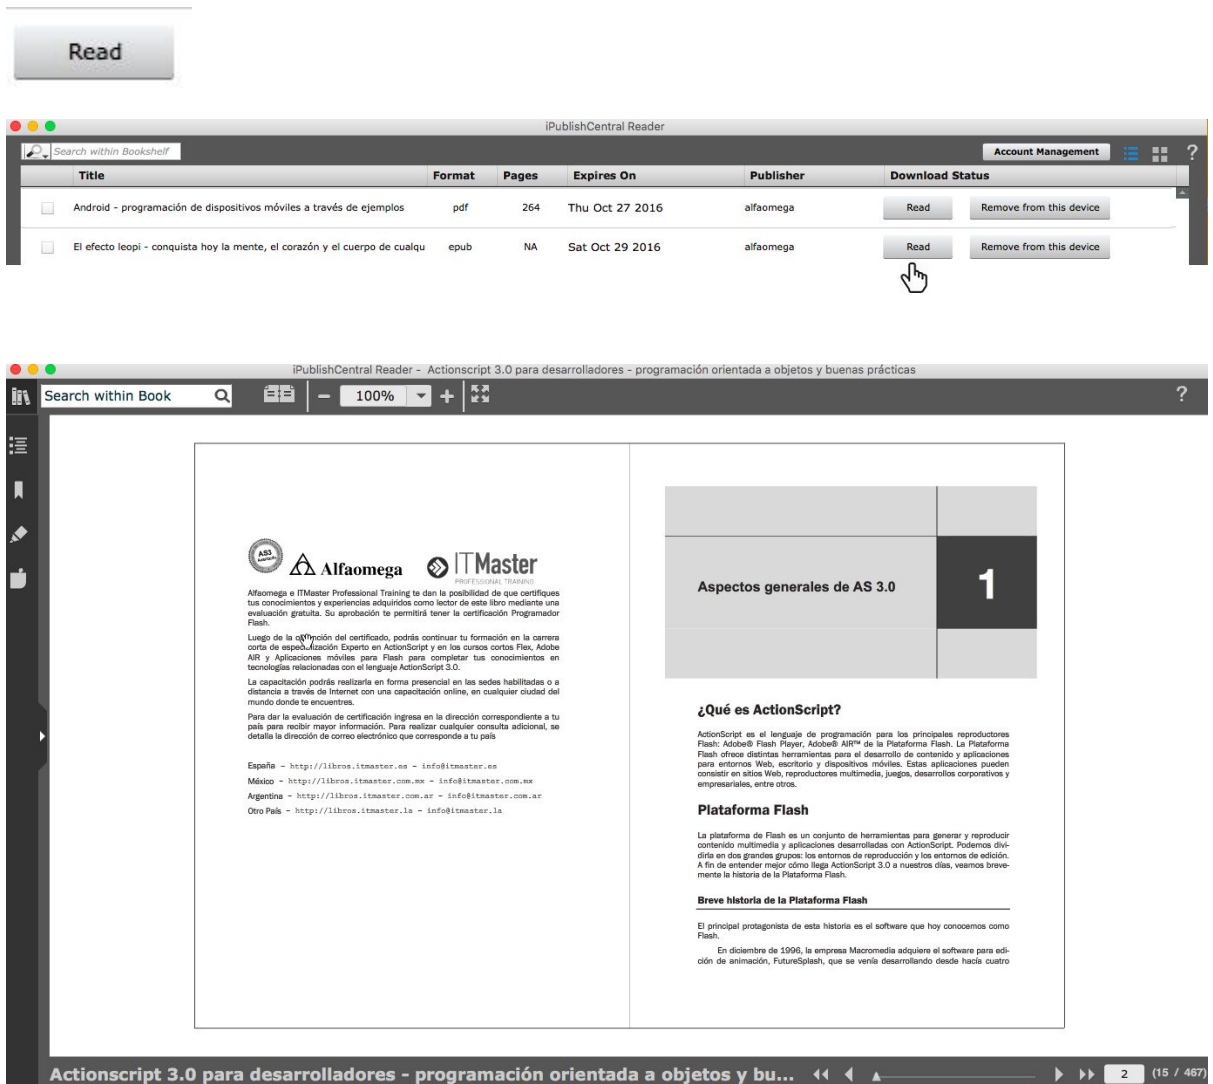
Read

iPublishCentral Reader

Search within Bookshelf

Account Management

?

| Title | Format | Pages | Expires On | Publisher | Download Status |
|---|---|---|---|---|---|
| Android - programación de dispositivos móviles a través de ejemplos | pdf | 264 | Thu Oct 27 2016 | alfaomega | Read / Remove from this device |
| El efecto leopi - conquista hoy la mente, el corazón y el cuerpo de cualqu | epub | NA | Sat Oct 29 2016 | alfaomega | Read / Remove from this device |

iPublishCentral Reader - Actionscript 3.0 para desarrolladores - programación orientada a objetos y buenas prácticas

Search within Book

100%

?

AS3 Alfaomega ITMaster PROFESSIONAL TRAINING

Alfaomega e ITMaster Professional Training te dan la posibilidad de que certifiques tus conocimientos y experiencias adquiridos como lector de este libro mediante una evaluación gratuita. Su aprobación te permitirá tener la certificación Programador Flash.

Luego de la obtención del certificado, podrás continuar tu formación en la carrera corta de especialización Experto en ActionScript y en los cursos cortos Flex, Adobe AIR y Aplicaciones móviles para Flash para completar tus conocimientos en tecnologías relacionadas con el lenguaje ActionScript 3.0.

La capacitación podrás realizarla en forma presencial en las sedes habilitadas o a distancia a través de Internet con una capacitación online, en cualquier ciudad del mundo donde te encuentres.

Para dar la evaluación de certificación ingresa en la dirección correspondiente a tu país para recibir mayor información. Para realizar cualquier consulta adicional, se detalla la dirección de correo electrónico que corresponde a tu país

España - http://libros.itmaster.es - info@itmaster.es
México - http://libros.itmaster.com.mx - info@itmaster.com.mx
Argentina - http://libros.itmaster.com.ar - info@itmaster.com.ar
Otro País - http://libros.itmaster.la - info@itmaster.la

Aspectos generales de AS 3.0

1

¿Qué es ActionScript?

ActionScript es el lenguaje de programación para los principales reproductores Flash: Adobe® Flash Player, Adobe® AIR™ de la Plataforma Flash. La Plataforma Flash ofrece distintas herramientas para el desarrollo de contenido y aplicaciones para entornos Web, escritorio y dispositivos móviles. Estas aplicaciones pueden consistir en sitios Web, reproductores multimedia, juegos, desarrollos corporativos y empresariales, entre otros.

Plataforma Flash

La plataforma de Flash es un conjunto de herramientas para generar y reproducir contenido multimedia y aplicaciones desarrolladas con ActionScript. Podemos dividirla en dos grandes grupos: los entornos de reproducción y los entornos de edición. A fin de entender mejor cómo llega ActionScript 3.0 a nuestros días, veamos brevemente la historia de la Plataforma Flash.

Breve historia de la Plataforma Flash

El principal protagonista de esta historia es el software que hoy conocemos como Flash.

En diciembre de 1996, la empresa Macromedia adquiere el software para edición de animación, FutureSplash, que se venía desarrollando desde hacía cuatro

Actionscript 3.0 para desarrolladores - programación orientada a objetos y bu... 2 (15 / 467)